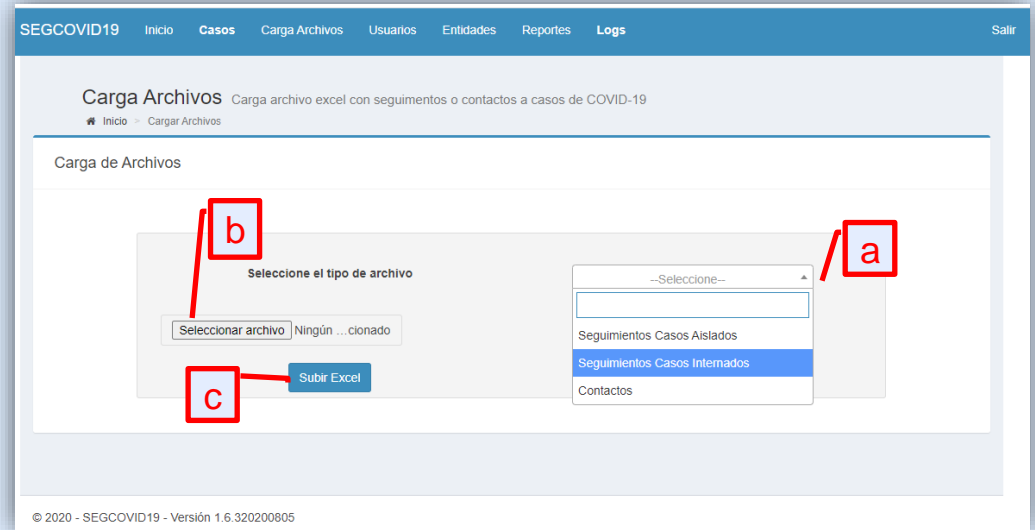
SEGCOVID19 Inicio Casos Carga Archivos Usuarios Entidades Reportes Logs Salir

Carga Archivos Carga archivo excel con seguimentos o contactos a casos de COVID-19

Inicio > Cargar Archivos

Carga de Archivos

b

a

Seleccione el tipo de archivo

--Seleccione--

Seleccionar archivo Ningún ...cionado

Seguimientos Casos Aislados

Seguimientos Casos Internados

c

Subir Excel

Contactos

© 2020 - SEGCOVID19 - Versión 1.6.320200805